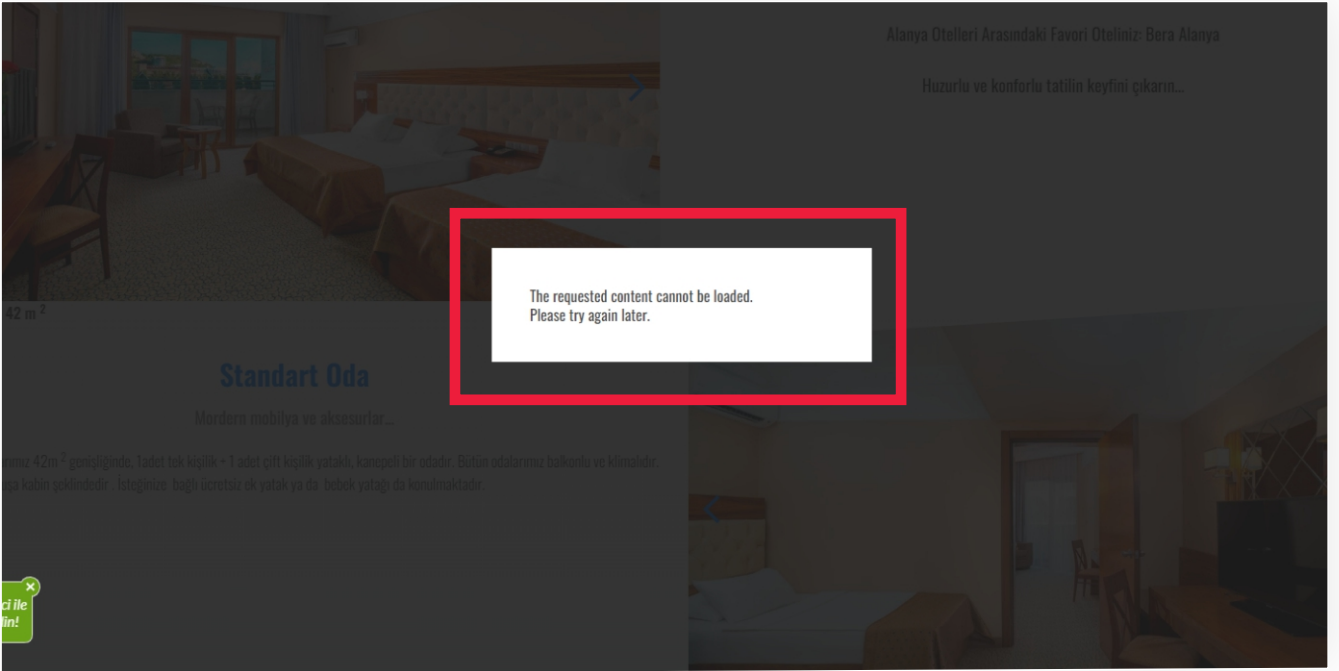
Alanya Otelleri Arasındaki Favori Oteliniz: Bera Alanya

Huzurlu ve konforlu tatilin keyfini çıkarın...

The requested content cannot be loaded.
Please try again later.

42 m $^2$

Standart Oda

Mordern mobilya ve aksesurlar...

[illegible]rmu 42m $^2$ genişliğinde, 1adet tek kişilik + 1 adet çift kişilik yataklı, kanepeli bir odadır. Bütün odalarımız balkonlu ve klimalıdır. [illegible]uşa kabin şeklindedir. İsteğinize bağlı ücretsiz ek yatak ya da bebek yatağı da konulmaktadır.

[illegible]ci ile
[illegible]din!